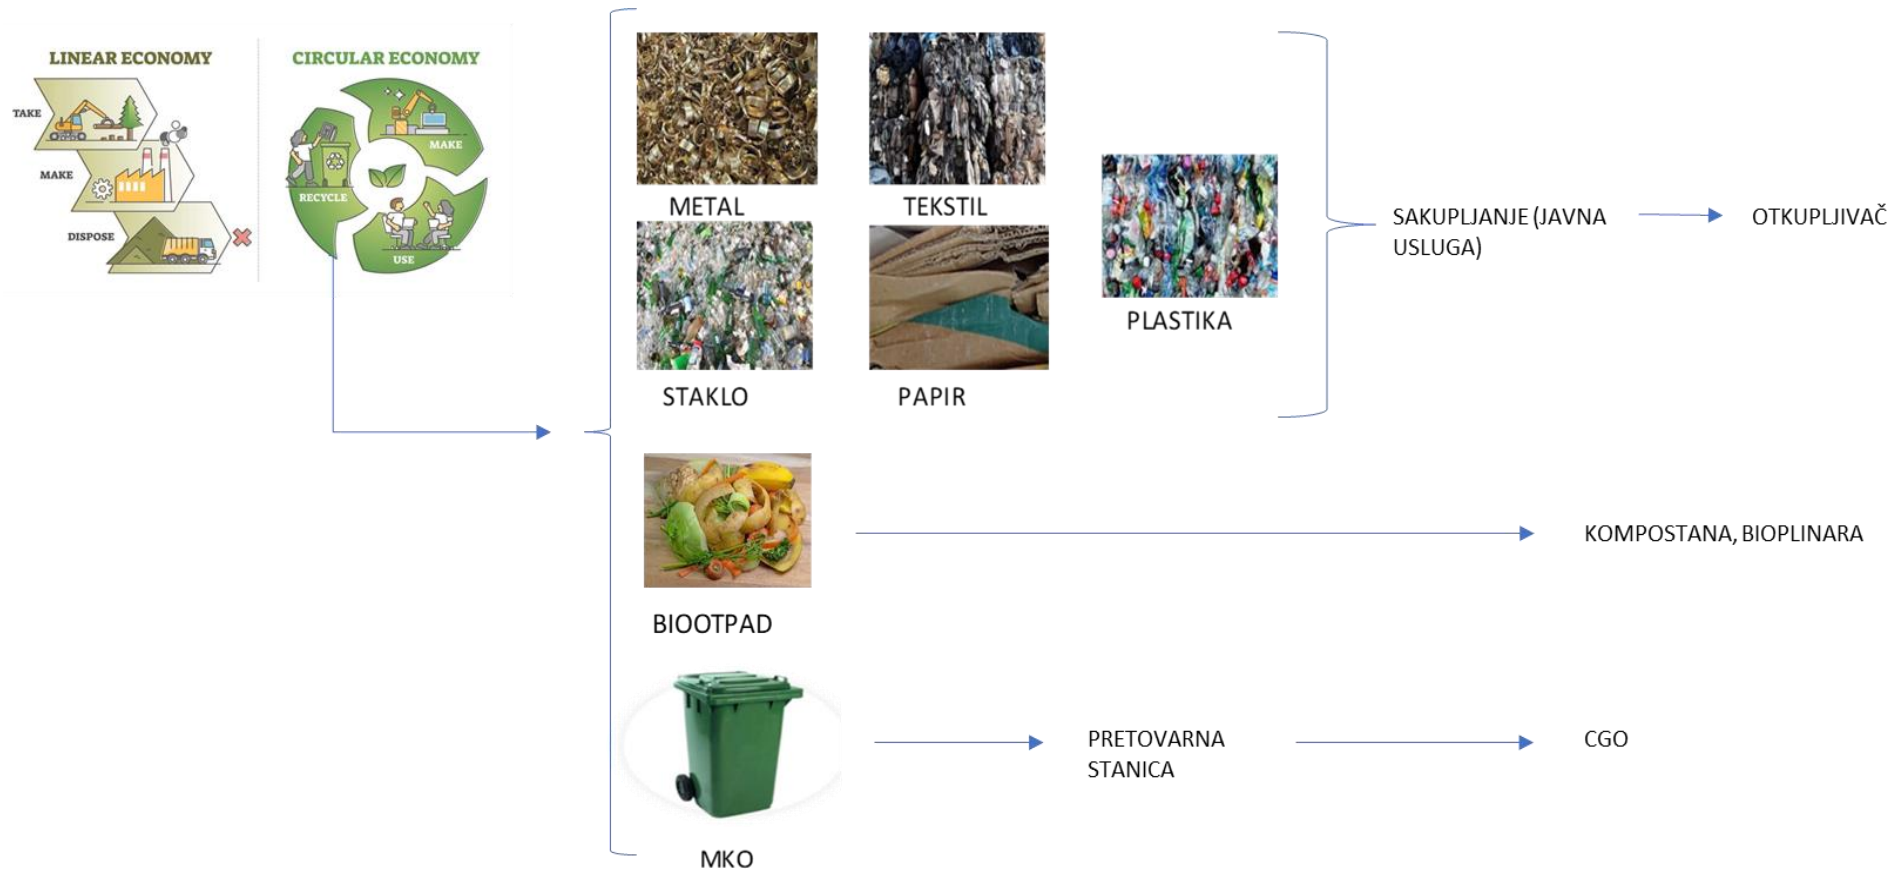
LINEAR ECONOMY

TAKE

MAKE

DISPOSE

CIRCULAR ECONOMY

MAKE

RECYCLE

USE

METAL

TEKSTIL

STAKLO

PAPIR

PLASTIKA

SAKUPLJANJE (JAVNA USLUGA)

OTKUPLJIVAČ

BIOOTPAD

KOMPOSTANA, BIOPLINARA

MKO

PRETOVARNA STANICA

CGO